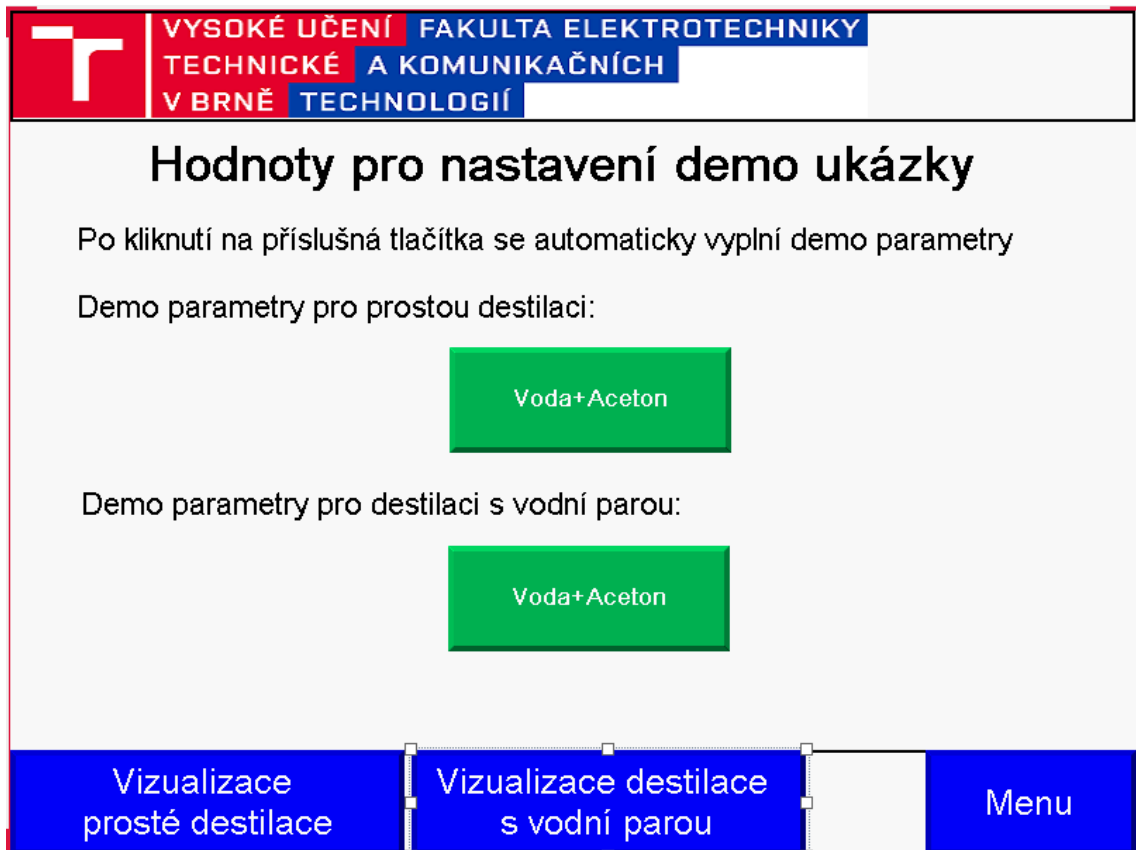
VYSOKÉ UČENÍ TECHNICKÉ V BRNĚ FAKULTA ELEKTROTECHNIKY A KOMUNIKAČNÍCH TECHNOLOGIÍ

Hodnoty pro nastavení demo ukázky

Po kliknutí na příslušná tlačítka se automaticky vyplní demo parametry

Demo parametry pro prostou destilaci:

Voda+Aceton

Demo parametry pro destilaci s vodní parou:

Voda+Aceton

Vizualizace prosté destilace

Vizualizace destilace s vodní parou

Menu